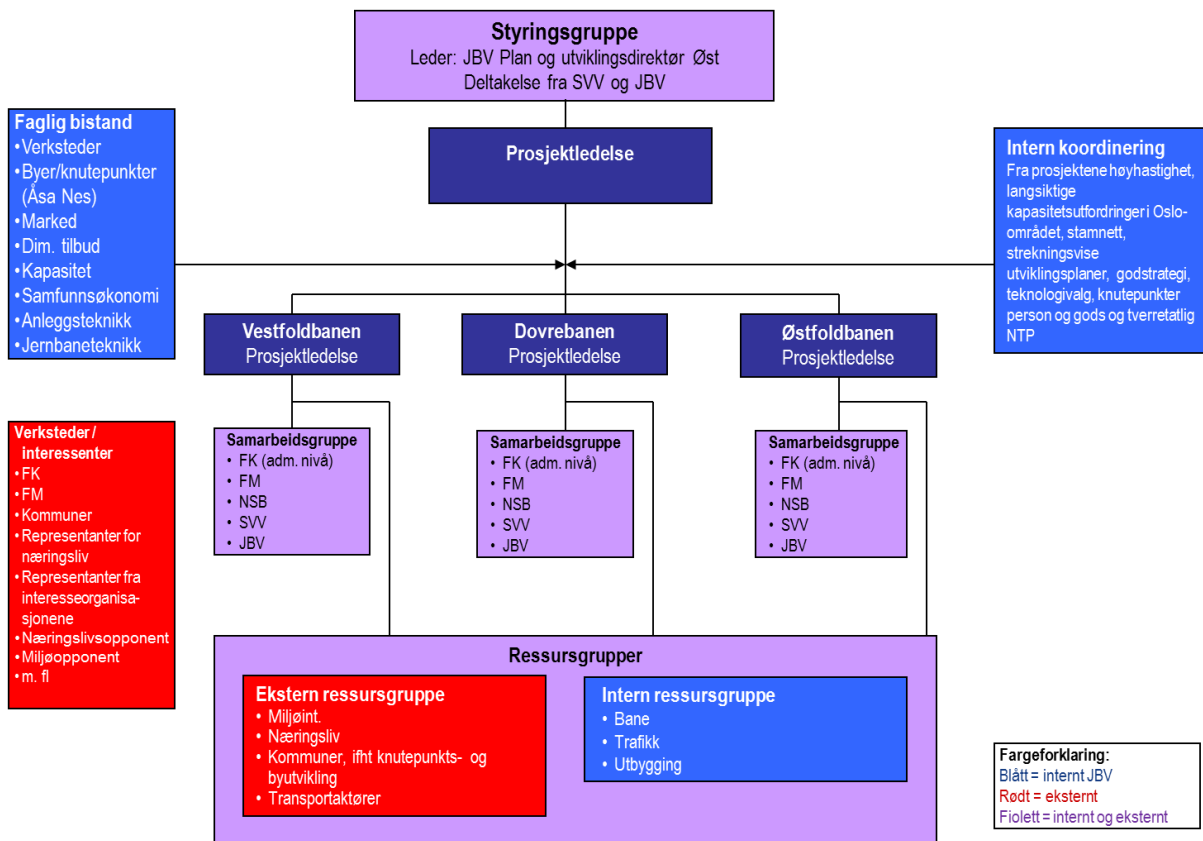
Styringsgruppe
Leder: JBV Plan og utviklingsdirektør Øst
Deltakelse fra SVV og JBV

Faglig bistand
• Verksteder
• Byer/knutepunkter (Åsa Nes)
• Marked
• Dim. tilbud
• Kapasitet
• Samfunnsøkonomi
• Anleggsteknikk
• Jernbaneteknikk

Prosjektledelse

Intern koordinering
Fra prosjektene høyhastighet, langsiktige kapasitetsutfordringer i Osloområdet, stamnett, strekningsvise utviklingsplaner, godstrategi, teknologivalg, knutepunkter person og gods og tverretatlig NTP

Vestfoldbanen
Prosjektledelse

Dovrebanen
Prosjektledelse

Østfoldbanen
Prosjektledelse

Verksteder / interessenter
• FK
• FM
• Kommuner
• Representanter for næringsliv
• Representanter fra interesseorganisasjonene
• Næringslivsopponent
• Miljøopponent
• m. fl

Samarbeidsgruppe
• FK (adm. nivå)
• FM
• NSB
• SVV
• JBV

Samarbeidsgruppe
• FK (adm. nivå)
• FM
• NSB
• SVV
• JBV

Samarbeidsgruppe
• FK (adm. nivå)
• FM
• NSB
• SVV
• JBV

Ressursgrupper

Ekstern ressursgruppe
• Miljøint.
• Næringsliv
• Kommuner, ifht knutepunkts- og byutvikling
• Transportaktører

Intern ressursgruppe
• Bane
• Trafikk
• Utbygging

Fargeforklaring:
Blått = internt JBV
Rødt = eksternt
Fiolett = internt og eksternt